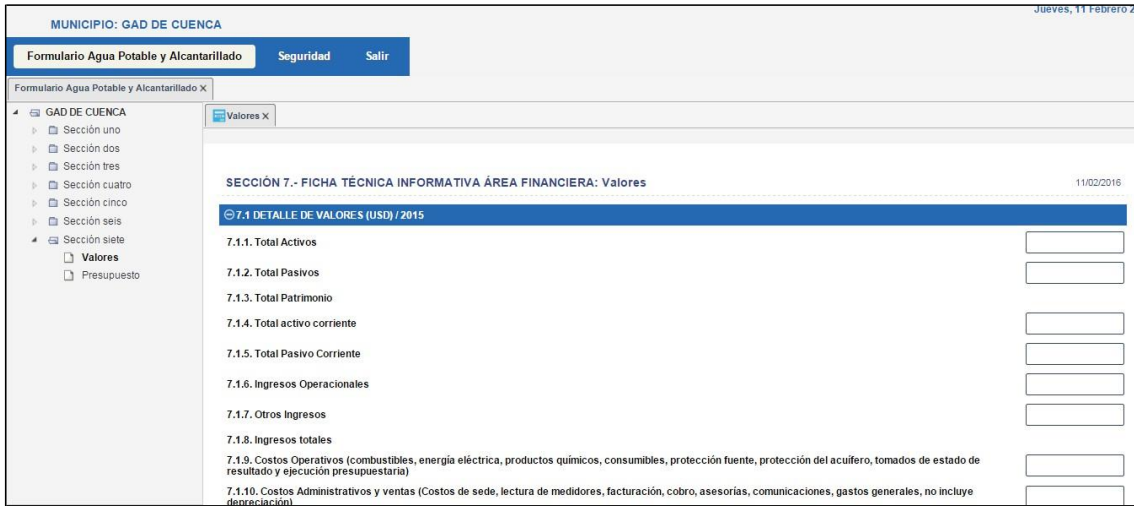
MUNICIPIO: GAD DE CUENCA

Jueves, 11 Febrero 2

Formulario Agua Potable y Alcantarillado

Seguridad

Salir

Formulario Agua Potable y Alcantarillado ×

GAD DE CUENCA
Sección uno
Sección dos
Sección tres
Sección cuatro
Sección cinco
Sección seis
Sección siete
Valores
Presupuesto

Valores ×

SECCIÓN 7.- FICHA TÉCNICA INFORMATIVA ÁREA FINANCIERA: Valores

11/02/2016

7.1 DETALLE DE VALORES (USD) / 2015

7.1.1. Total Activos

7.1.2. Total Pasivos

7.1.3. Total Patrimonio

7.1.4. Total activo corriente

7.1.5. Total Pasivo Corriente

7.1.6. Ingresos Operacionales

7.1.7. Otros Ingresos

7.1.8. Ingresos totales

7.1.9. Costos Operativos (combustibles, energía eléctrica, productos químicos, consumibles, protección fuente, protección del acuífero, tomados de estado de resultado y ejecución presupuestaria)

7.1.10. Costos Administrativos y ventas (Costos de sede, lectura de medidores, facturación, cobro, asesorías, comunicaciones, gastos generales, no incluye depreciación)